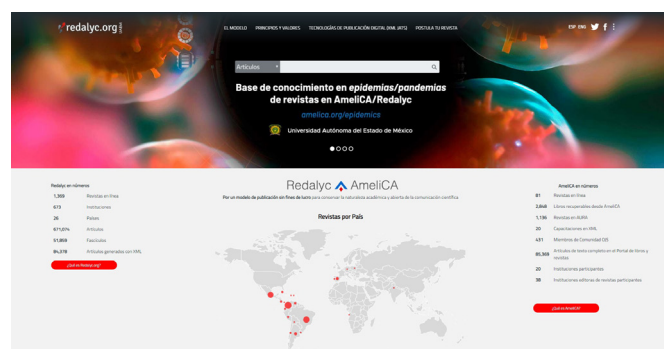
redalyc.org

EL MODELO PRINCIPIOS Y VALORES TECNOLOGÍAS DE PUBLICACIÓN DIGITAL (XML JATS) POSTULA TU REVISTA

ESP ENG

Artículos

Base de conocimiento en *epidemias/pandemias* de revistas en AmeliCA/Redalyc

amelica.org/epidemics

Universidad Autónoma del Estado de México

Redalyc en números

| | |
|---|---|
| 1,359 | Revistas en línea |
| 673 | Instituciones |
| 26 | Países |
| 671,074 | Artículos |
| 51,859 | Fascículos |
| 94,378 | Artículos generados con XML |

¿Qué es Redalyc.org?

Redalyc AmeliCA

Por un modelo de publicación sin fines de lucro para conservar la naturaleza académica y abierta de la comunicación científica

Revistas por País

AmeliCA en números

| | |
|---|---|
| 81 | Revistas en línea |
| 2,848 | Libros recuperables desde AmeliCA |
| 1,136 | Revistas en AURA |
| 20 | Capacitaciones en XML |
| 451 | Miembros de Comunidad DS |
| 85,369 | Artículos de texto completo en el Portal de libros y revistas |
| 20 | Instituciones participantes |
| 38 | Instituciones editoras de revistas participantes |

¿Qué es AmeliCA?